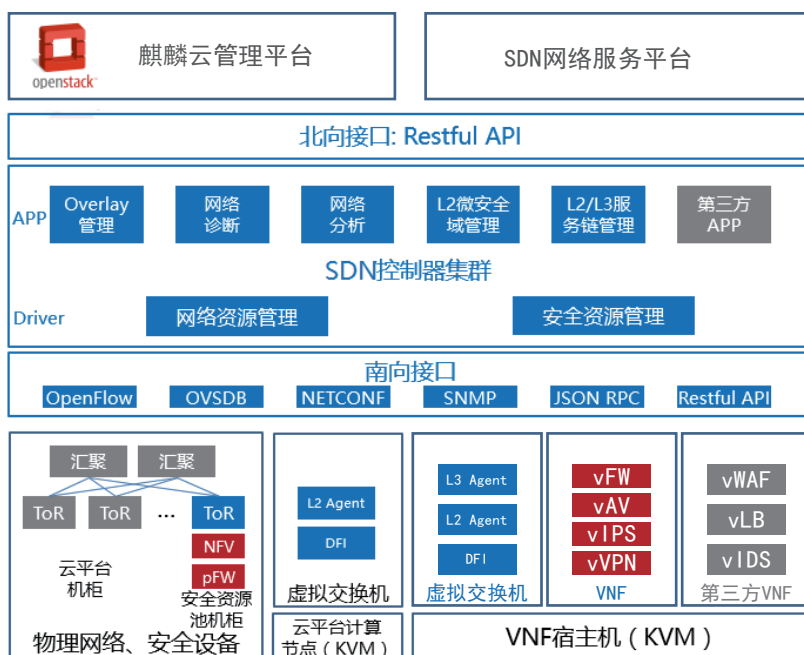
openstack
麒麟云管理平台

SDN网络服务平台

北向接口: Restful API

APP
Overlay管理
网络诊断
网络分析
L2微安全域管理
L2/L3服务链管理
第三方APP

SDN控制器集群

Driver
网络资源管理
安全资源管理

南向接口
OpenFlow
OVSDB
NETCONF
SNMP
JSON RPC
Restful API

汇聚
汇聚
ToR
ToR
...
ToR
NFV
pFW
云平台机柜
安全资源池机柜
物理网络、安全设备

L2 Agent
DFI
虚拟交换机
云平台计算节点（KVM）

L3 Agent
L2 Agent
DFI
虚拟交换机

vFW
vAV
vIPS
vVPN
VNF

vWAF
vLB
vIDS
第三方VNF

VNF宿主机（KVM）